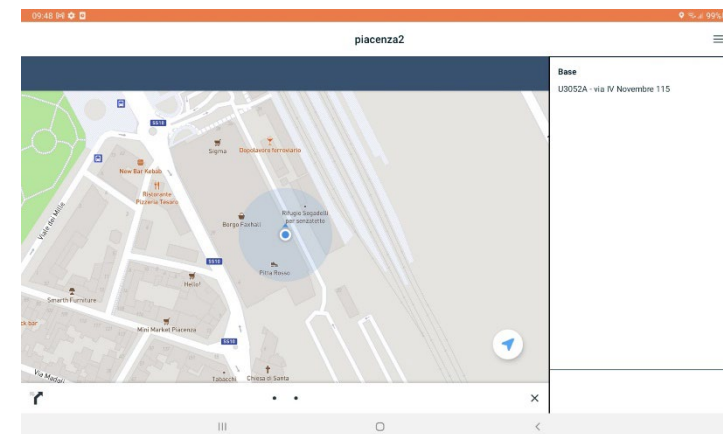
09:48

99%

piacenza2

Base

U3052A - via IV Novembre 115

SS10

Sigma

Dopolavoro ferroviario

New Bar Kebab

Ristorante Pizzeria Tevere

Viale dei Mille

Borgo Faxhall

Rifugio Segadelli per senzatetto

SS10

Pitta Rossa

Hello!

Smarth Furniture

ck bar

Mini Market Piacenza

SS10

Via Maday

Tabacchi

Chiesa di Santa